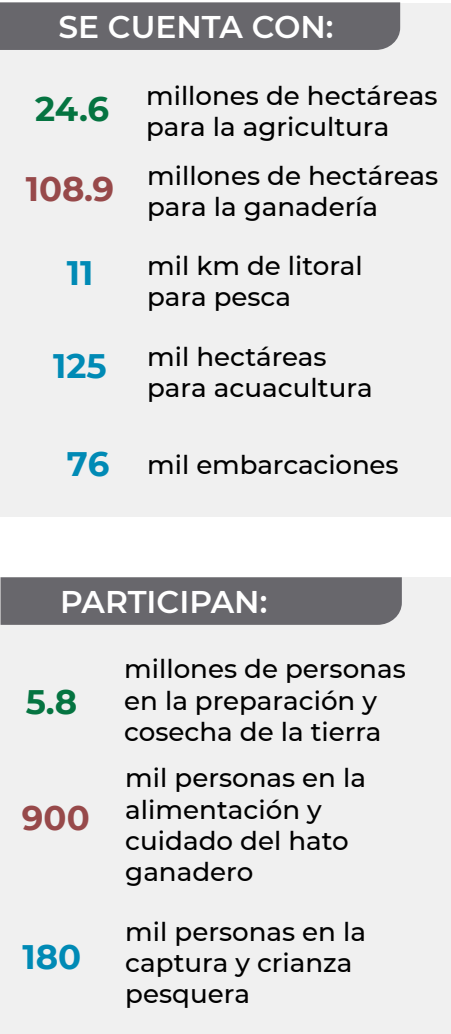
SE CUENTA CON:

24.6 millones de hectáreas para la agricultura

108.9 millones de hectáreas para la ganadería

11 mil km de litoral para pesca

125 mil hectáreas para acuacultura

76 mil embarcaciones

PARTICIPAN:

5.8 millones de personas en la preparación y cosecha de la tierra

900 mil personas en la alimentación y cuidado del hato ganadero

180 mil personas en la captura y crianza pesquera